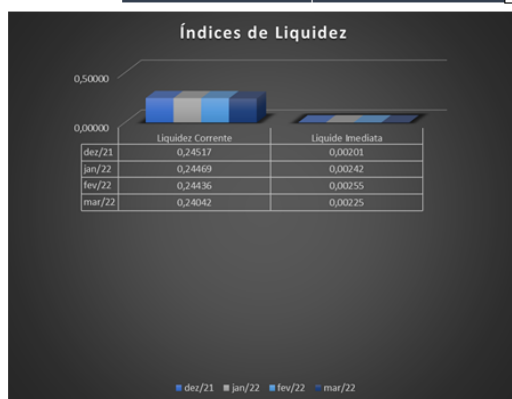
Índices de Liquidez

0,50000

0,00000

| | Liquidez Corrente | Liquide Imediata |
|---|---|---|
| dez/21 | 0,24517 | 0,00201 |
| jan/22 | 0,24469 | 0,00242 |
| fev/22 | 0,24436 | 0,00255 |
| mar/22 | 0,24042 | 0,00225 |

dez/21 jan/22 fev/22 mar/22